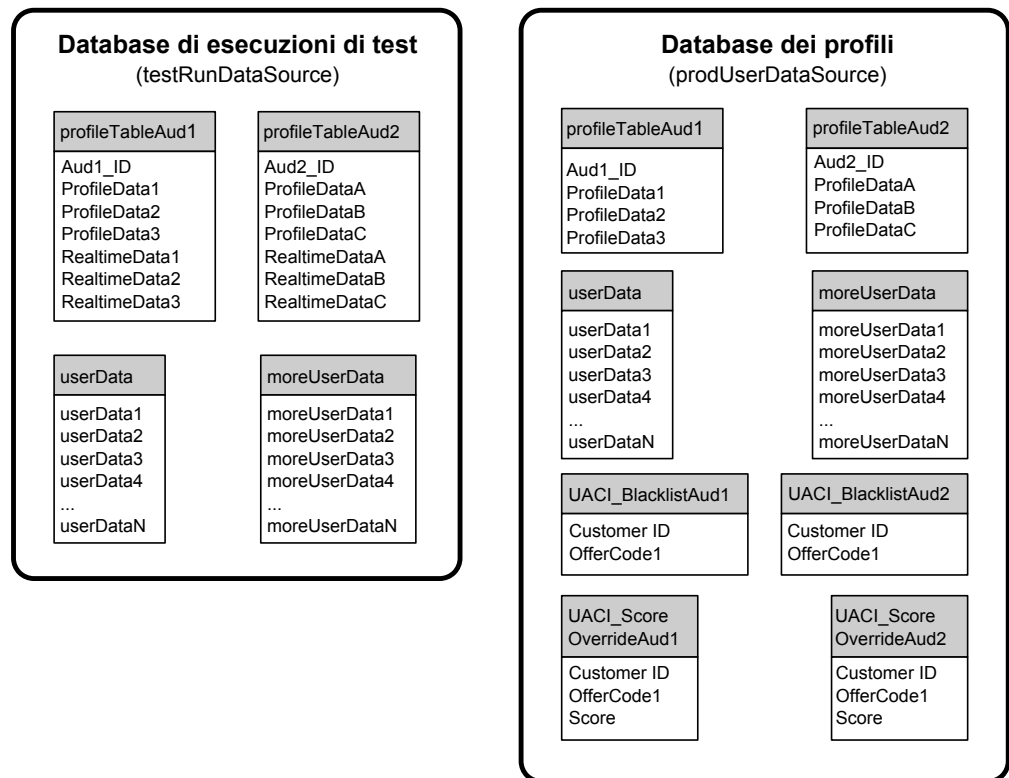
Database di esecuzioni di test
(testRunDataSource)

profileTableAud1
Aud1_ID
ProfileData1
ProfileData2
ProfileData3
RealtimeData1
RealtimeData2
RealtimeData3

profileTableAud2
Aud2_ID
ProfileDataA
ProfileDataB
ProfileDataC
RealtimeDataA
RealtimeDataB
RealtimeDataC

userData
userData1
userData2
userData3
userData4
...
userDataN

moreUserData
moreUserData1
moreUserData2
moreUserData3
moreUserData4
...
moreUserDataN

Database dei profili
(prodUserDataSource)

profileTableAud1
Aud1_ID
ProfileData1
ProfileData2
ProfileData3

profileTableAud2
Aud2_ID
ProfileDataA
ProfileDataB
ProfileDataC

userData
userData1
userData2
userData3
userData4
...
userDataN

moreUserData
moreUserData1
moreUserData2
moreUserData3
moreUserData4
...
moreUserDataN

UACI_BlacklistAud1
Customer ID
OfferCode1

UACI_BlacklistAud2
Customer ID
OfferCode1

UACI_Score
OverrideAud1
Customer ID
OfferCode1
Score

UACI_Score
OverrideAud2
Customer ID
OfferCode1
Score